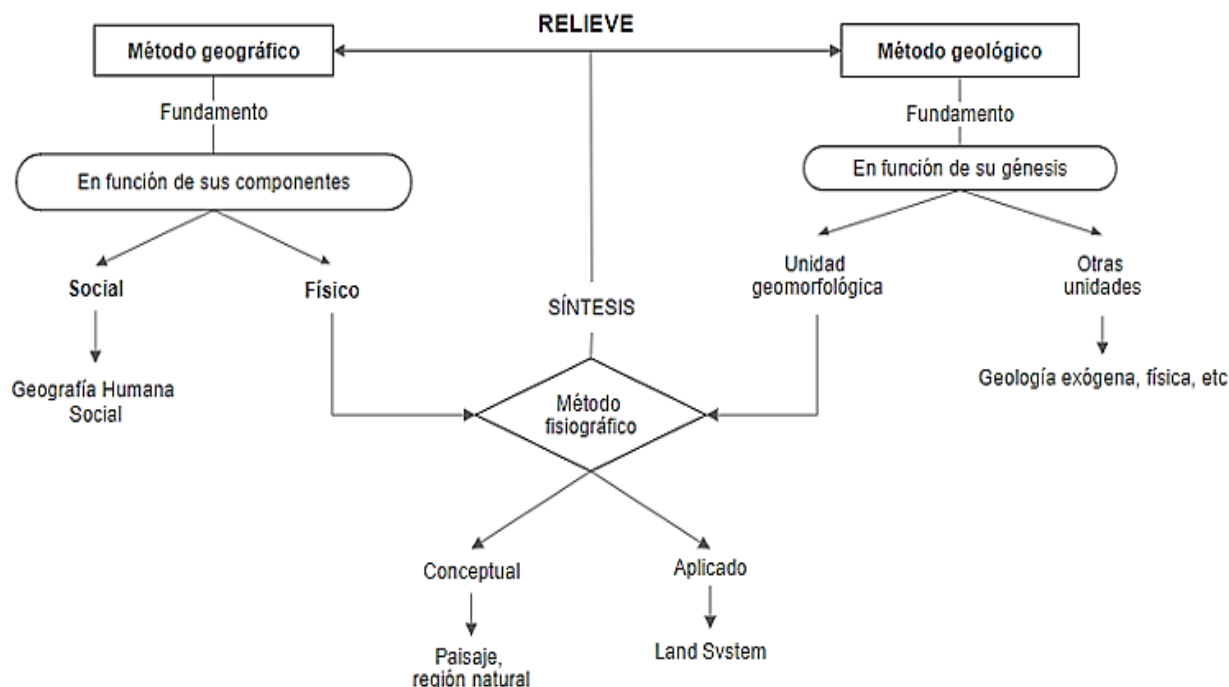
RELIEVE

Método geográfico

Fundamento

En función de sus componentes

Social

Geografía Humana Social

Físico

Método geológico

Fundamento

En función de su génesis

Unidad geomorfológica

Otras unidades

Geología exógena, física, etc

SÍNTESIS

Método fisiográfico

Conceptual

Paisaje, región natural

Aplicado

Land System